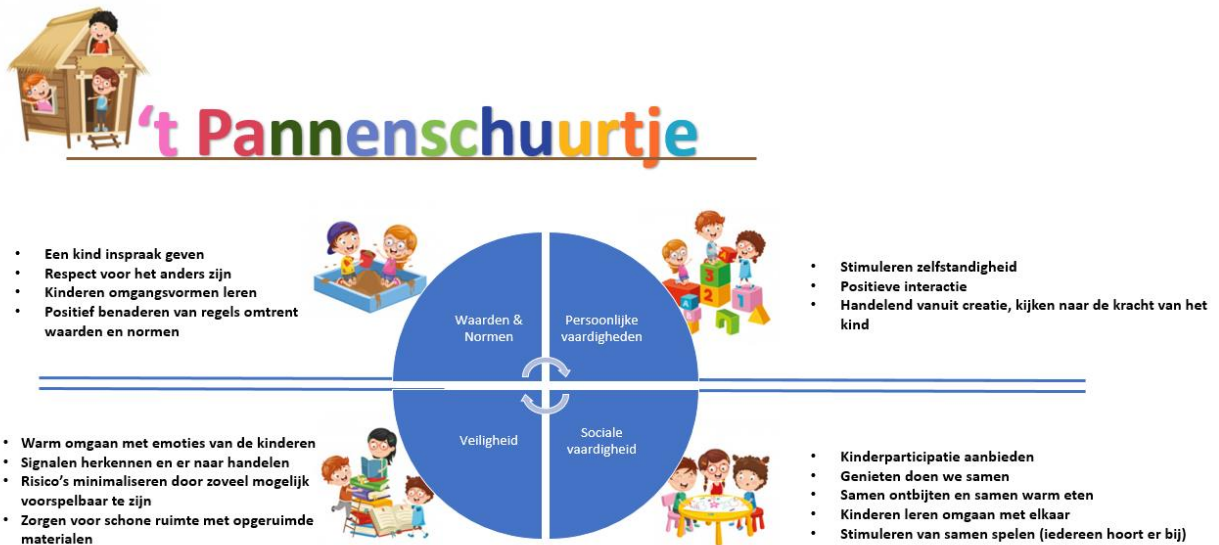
‘t Pannenschuurtje

- Een kind inspraak geven
- Respect voor het anders zijn
- Kinderen omgangsvormen leren
- Positief benaderen van regels omtrent waarden en normen

Waarden & Normen

Persoonlijke vaardigheden

- Stimuleren zelfstandigheid
- Positieve interactie
- Handelend vanuit creatie, kijken naar de kracht van het kind

- Warm omgaan met emoties van de kinderen
- Signalen herkennen en er naar handelen
- Risico’s minimaliseren door zoveel mogelijk voorspelbaar te zijn
- Zorgen voor schone ruimte met opgeruimde materialen

Veiligheid

Sociale vaardigheid

- Kinderparticipatie aanbieden
- Genieten doen we samen
- Samen ontbijten en samen warm eten
- Kinderen leren omgaan met elkaar
- Stimuleren van samen spelen (iedereen hoort er bij)